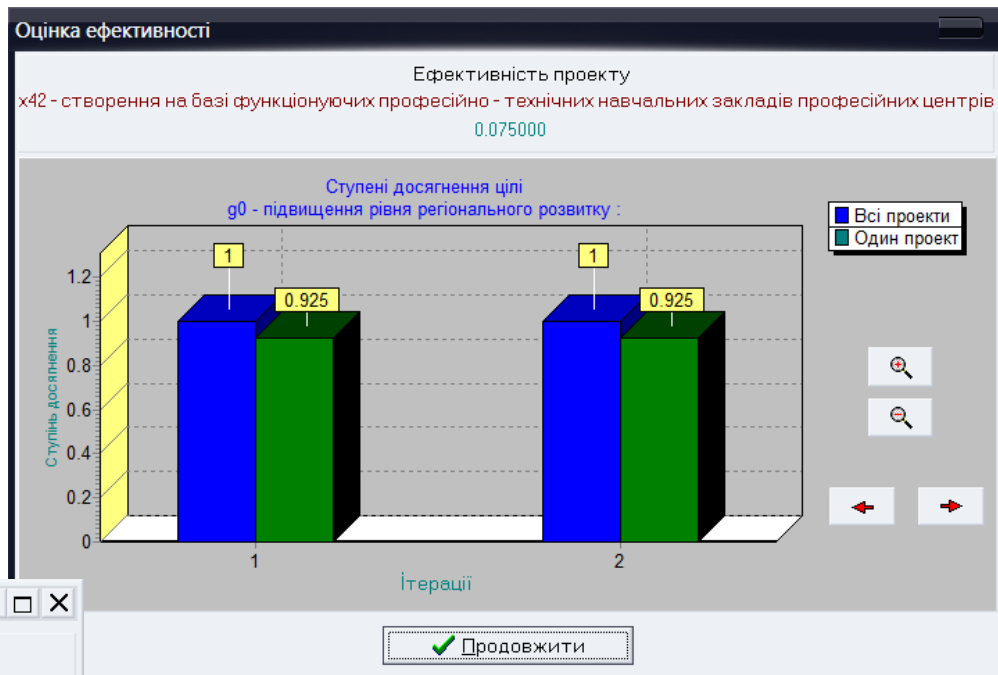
Оцінка ефективності

Ефективність проекту
x42 - створення на базі функціонуючих професійно - технічних навчальних закладів професійних центрів
0.075000

Ступені досягнення цілі
g0 - підвищення рівня регіонального розвитку :

Всі проекти
Один проект

Ступінь досягнення

1.2
1
0.8
0.6
0.4
0.2
0

1
0.925
1
0.925

1
2
Ітерації

Продовжити